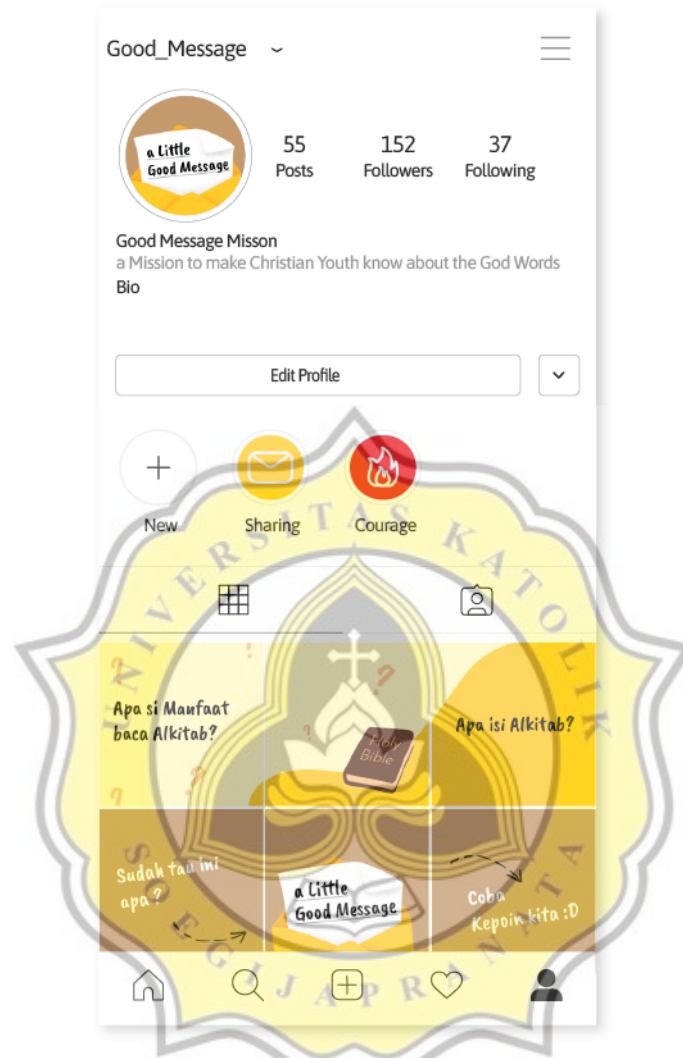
Good_Message

a Little Good Message

55 Posts
152 Followers
37 Following

Good Message Misson
a Mission to make Christian Youth know about the God Words
Bio

Edit Profile

New
Sharing
Courage

Apa si Manfaat baca Alkitab?

Holy Bible

Apa isi Alkitab?

Sudah tau ini apa?

a Little Good Message

Coba Kepoin kita :D

UNIVERSITAS KATOLIK SOEGIJAPRANATA